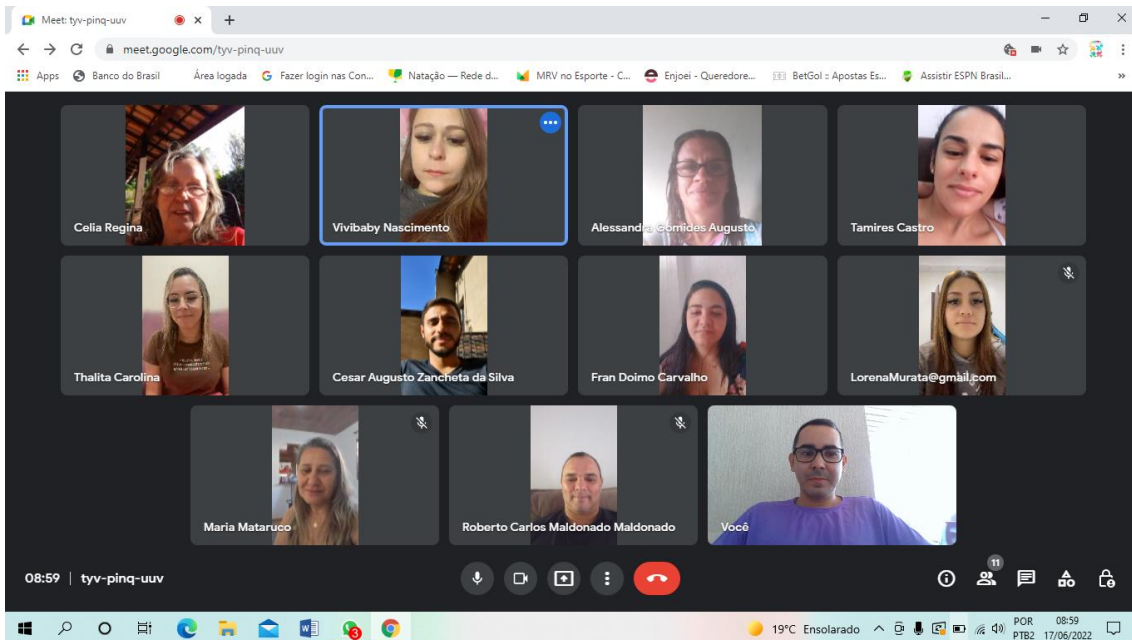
Meet: tyv-pinq-uuv

meet.google.com/tyv-pinq-uuv

Apps Banco do Brasil Área logada Fazer login nas Con... Natação — Rede d... MRV no Esporte - C... Enjoei - Queredore... BetGol :: Apostas Es... Assistir ESPN Brasil...

Celia Regina

Vivibaby Nascimento

Alessandra Gomides Augusto

Tamires Castro

Thalita Carolina

Cesar Augusto Zancheta da Silva

Fran Doimo Carvalho

LorenaMurata@gmail.com

Maria Mataruco

Roberto Carlos Maldonado Maldonado

Você

08:59 | tyv-pinq-uuv

11

19°C Ensolarado POR PTB2 08:59 17/06/2022